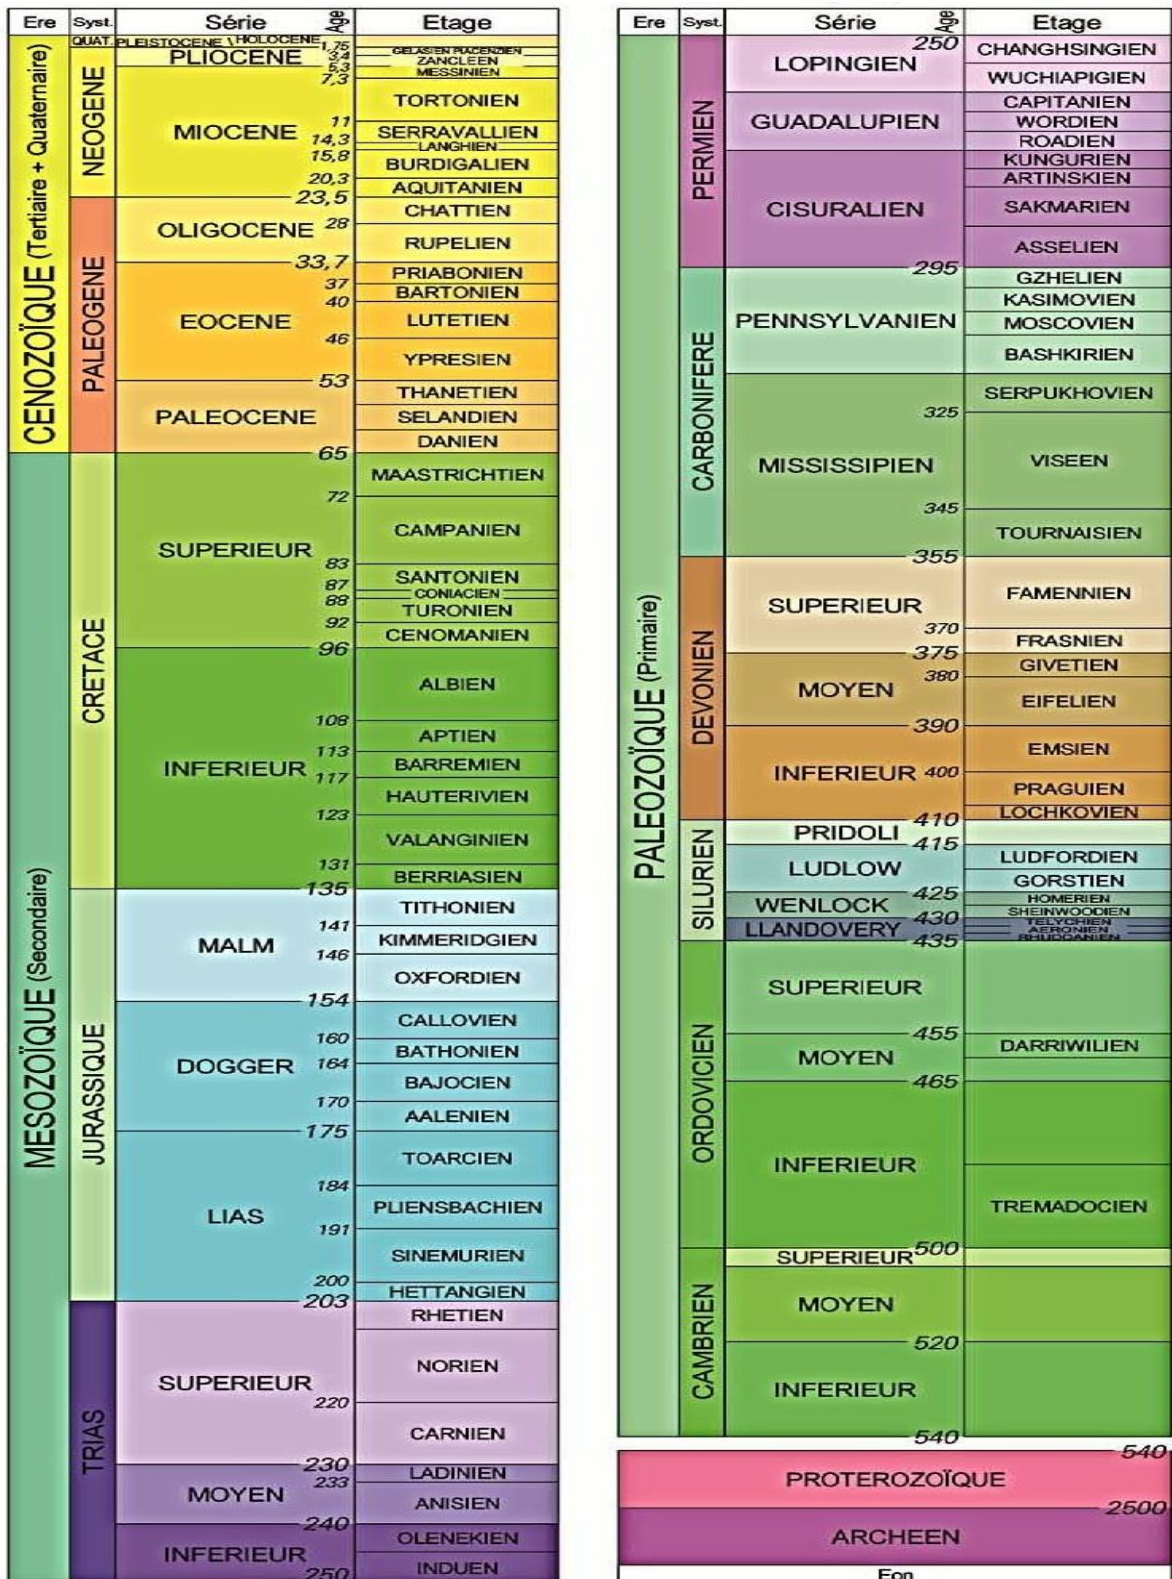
| Ere | Syst. | Série | Age | Etage |
|---|---|---|---|---|
| CENOZOÏQUE (Tertiaire + Quaternaire) | QUAT. | PLEISTOCENE \ HOLOCENE | 1,75 | GELASIEN PIACENZIEN |
| | NEOGENE | PLIOCENE | 3,4 5,3 | ZANCLEEN |
| | | | 7,3 | MESSINIEN |
| | | MIOCENE | 11 | TORTONIEN |
| | | | 14,3 | SERRAVALLIEN |
| | | | 15,8 | LANGHIEN |
| | | | 20,3 | BURDIGALIEN |
| | | | 23,5 | AQUITANIEN |
| | PALEOGENE | OLIGOCENE | 28 | CHATTIEN |
| | | | 33,7 | RUPELIEN |
| | | EOCENE | 37 | PRIABONIEN |
| | | | 40 | BARTONIEN |
| | | | 46 | LUTETIEN |
| | | | 53 | YPRESIEN |
| | | PALEOCENE | | THANETIEN |
| | | | | SELANDIEN |
| | | | 65 | DANIEN |
| MESOZOÏQUE (Secondaire) | CRETACE | SUPERIEUR | 72 | MAASTRICHTIEN |
| | | | 83 | CAMPANIEN |
| | | | 87 | SANTONIEN |
| | | | 88 | CONIACIEN |
| | | | 92 | TURONIEN |
| | | | 96 | CENOMANIEN |
| | | INFERIEUR | 108 | ALBIEN |
| | | | 113 | APTIEN |
| | | | 117 | BARREMIEN |
| | | | 123 | HAUTERIVIEN |
| | | | 131 | VALANGINIEN |
| | | | 135 | BERRIASIEN |
| | JURASSIQUE | MALM | 141 | TITHONIEN |
| | | | 146 | KIMMERIDGIEN |
| | | | 154 | OXFORDIEN |
| | | DOGGER | 160 | CALLOVIEN |
| | | | 164 | BATHONIEN |
| | | | 170 | BAJOCIEN |
| | | | 175 | AALENIEN |
| | | LIAS | 184 | TOARCIEN |
| | | | 191 | PLIENSBACHIEN |
| | | | 200 | SINEMURIEN |
| | | | 203 | HETTANGIEN |
| | TRIAS | SUPERIEUR | | RHETIEN |
| | | | 220 | NORIEN |
| | | | 230 | CARNIEN |
| | | MOYEN | 233 | LADINIEN |
| | | | 240 | ANISIEN |
| | | INFERIEUR | | OLENEKIEN |
| | | | 250 | INDUEN |

| Ere | Syst. | Série | Age | Etage |
|---|---|---|---|---|
| PALEOZOÏQUE (Primaire) | PERMIEN | LOPINGIEN | 250 | CHANGHSINGIEN |
| | | | | WUCHIAPIGIEN |
| | | GUADALUPIEN | | CAPITANIEN |
| | | | | WORDIEN |
| | | | | ROADIEN |
| | | CISURALIEN | | KUNGURIEN |
| | | | | ARTINSKIEN |
| | | | | SAKMARIEN |
| | | | 295 | ASSELIEN |
| | CARBONIFERE | PENNSYLVANIEN | | GZHELIEN |
| | | | | KASIMOVIEN |
| | | | | MOSCOVIEN |
| | | | | BASHKIRIEN |
| | | MISSISSIPIEN | 325 | SERPUKHOVIEN |
| | | | 345 | VISEEN |
| | | | 355 | TOURNAISIEN |
| | DEVONIEN | SUPERIEUR | 370 | FAMENNIEN |
| | | | 375 | FRASNIEN |
| | | MOYEN | 380 | GIVETIEN |
| | | | 390 | EIFELIEN |
| | | INFERIEUR | 400 | EMSIEN |
| | | | | PRAGUIEN |
| | | | 410 | LOCHKOVIEN |
| | SILURIEN | PRIDOLI | 415 | |
| | | LUDLOW | | LUDFORDIEN |
| | | | 425 | GORSTIEN |
| | | WENLOCK | 430 | HOMERIEN SHEINWOODIEN |
| | | LLANDOVERY | 435 | TELYCHIEN AERONIEN RHUDDANIEN |
| | ORDOVICIEN | SUPERIEUR | 455 | |
| | | MOYEN | 465 | DARRIWILIEN |
| | | INFERIEUR | | TREMADOCIEN |
| | CAMBRIEN | SUPERIEUR | 500 | |
| | | MOYEN | 520 | |
| | | INFERIEUR | 540 | |

540
PROTEROZOÏQUE
2500
ARCHEEN
Eon